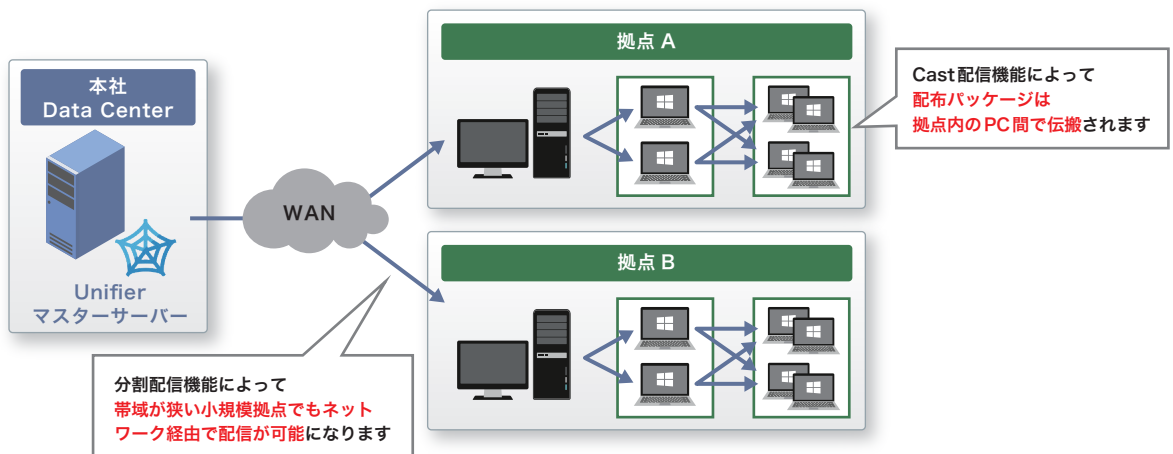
本社
Data Center

Unifier
マスターサーバー

WAN

拠点 A

Cast配信機能によって
配布パッケージは
拠点内のPC間で伝搬されます

拠点 B

分割配信機能によって
帯域が狭い小規模拠点でもネットワーク経由で配信が可能になります